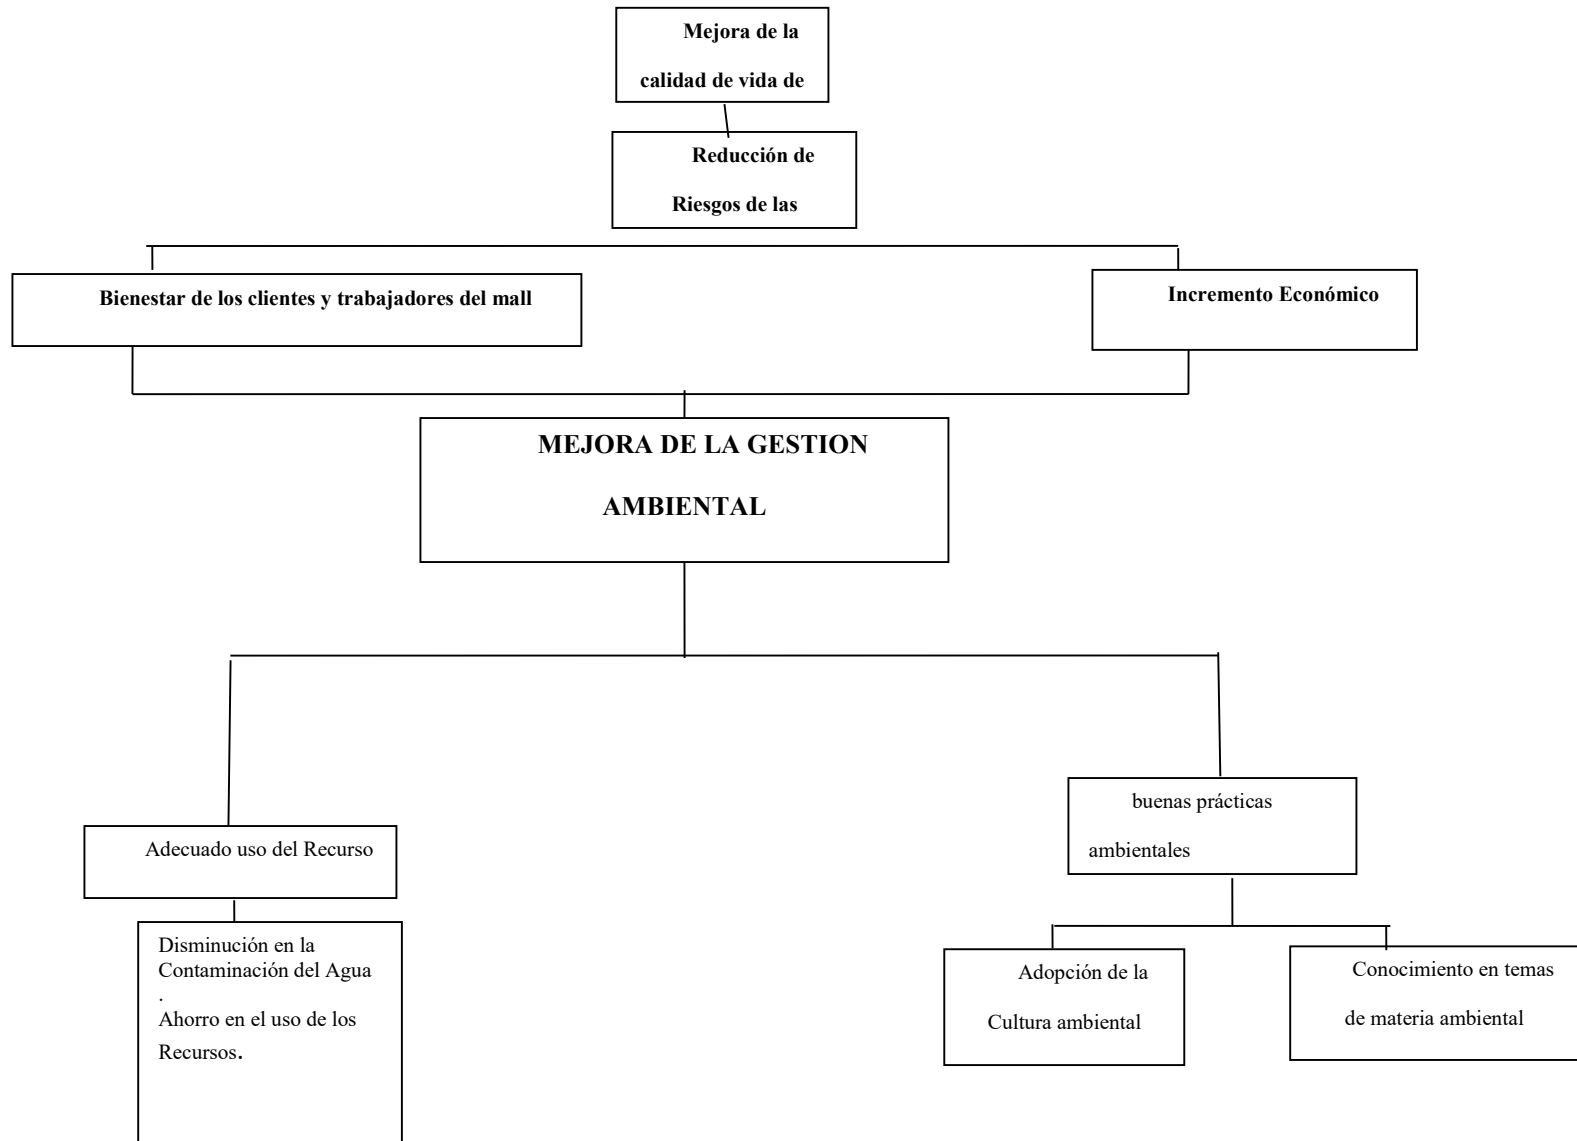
Mejora de la calidad de vida de

Reducción de Riesgos de las

Bienestar de los clientes y trabajadores del mall

Incremento Económico

MEJORA DE LA GESTION AMBIENTAL

Adecuado uso del Recurso

Disminución en la Contaminación del Agua
.
Ahorro en el uso de los Recursos.

buenas prácticas ambientales

Adopción de la Cultura ambiental

Conocimiento en temas de materia ambiental